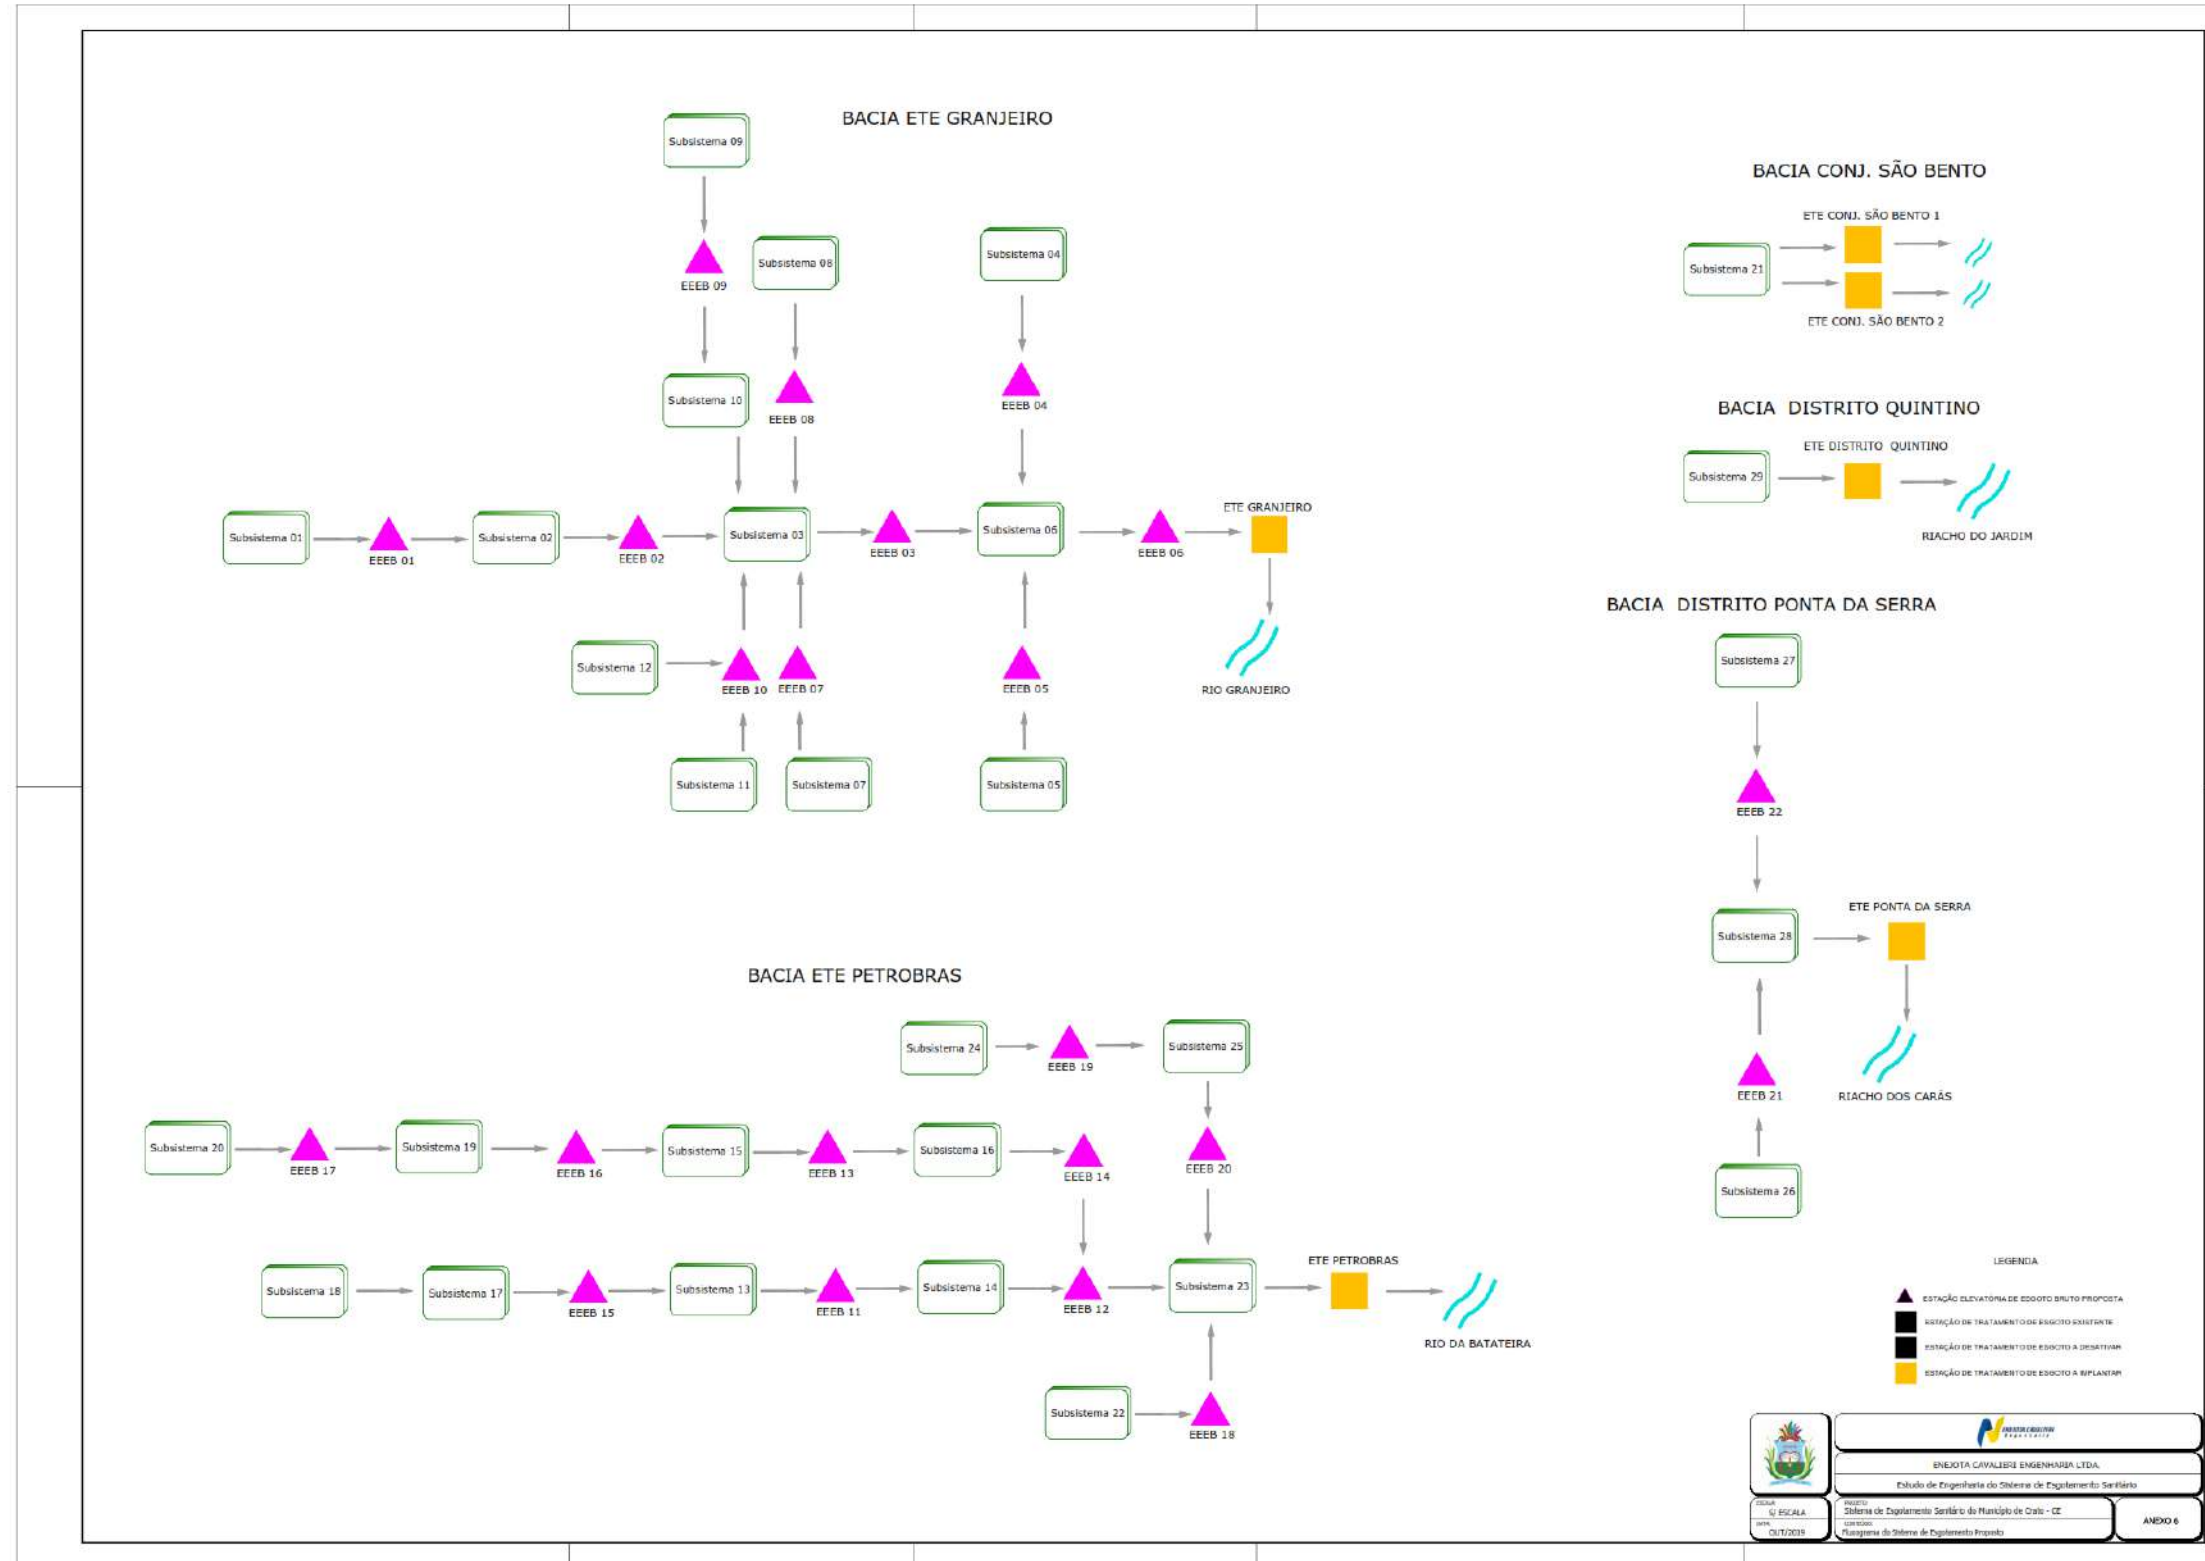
BACIA ETE GRANJEIRO

Subsistema 09

EEEB 09

Subsistema 08

Subsistema 04

Subsistema 10

EEEB 08

EEEB 04

Subsistema 01

EEEB 01

Subsistema 02

EEEB 02

Subsistema 03

EEEB 03

Subsistema 06

EEEB 06

ETE GRANJEIRO

Subsistema 12

EEEB 10

EEEB 07

EEEB 05

RIO GRANJEIRO

Subsistema 11

Subsistema 07

Subsistema 05

BACIA CONJ. SÃO BENTO

ETE CONJ. SÃO BENTO 1

Subsistema 21

ETE CONJ. SÃO BENTO 2

BACIA DISTRITO QUINTINO

ETE DISTRITO QUINTINO

Subsistema 29

RIACHO DO JARDIM

BACIA DISTRITO PONTA DA SERRA

Subsistema 27

EEEB 22

ETE PONTA DA SERRA

Subsistema 28

EEEB 21

RIACHO DOS CARÁS

Subsistema 26

BACIA ETE PETROBRAS

Subsistema 24

EEEB 19

Subsistema 25

Subsistema 20

EEEB 17

Subsistema 19

EEEB 16

Subsistema 15

EEEB 13

Subsistema 16

EEEB 14

EEEB 20

Subsistema 18

Subsistema 17

EEEB 15

Subsistema 13

EEEB 11

Subsistema 14

EEEB 12

Subsistema 23

ETE PETROBRAS

RIO DA BATATEIRA

Subsistema 22

EEEB 18

LEGENDA

ESTAÇÃO ELEVATÓRIA DE ESGOTO BRUTO PROPOSTA
ESTAÇÃO DE TRATAMENTO DE ESGOTO EXISTENTE
ESTAÇÃO DE TRATAMENTO DE ESGOTO A DESATIVAR
ESTAÇÃO DE TRATAMENTO DE ESGOTO A IMPLANTAR

ENEJOTA CAVALIERI ENGENHARIA LTDA.
Estudo de Engenharia do Sistema de Esgotamento Sanitário
ESCALA S/ ESCALA
DATA OUT/2019
PROJETO Sistema de Esgotamento Sanitário do Município do Crato - CE
CONTEÚDO Fluxograma do Sistema de Esgotamento Proposto
ANEXO 6